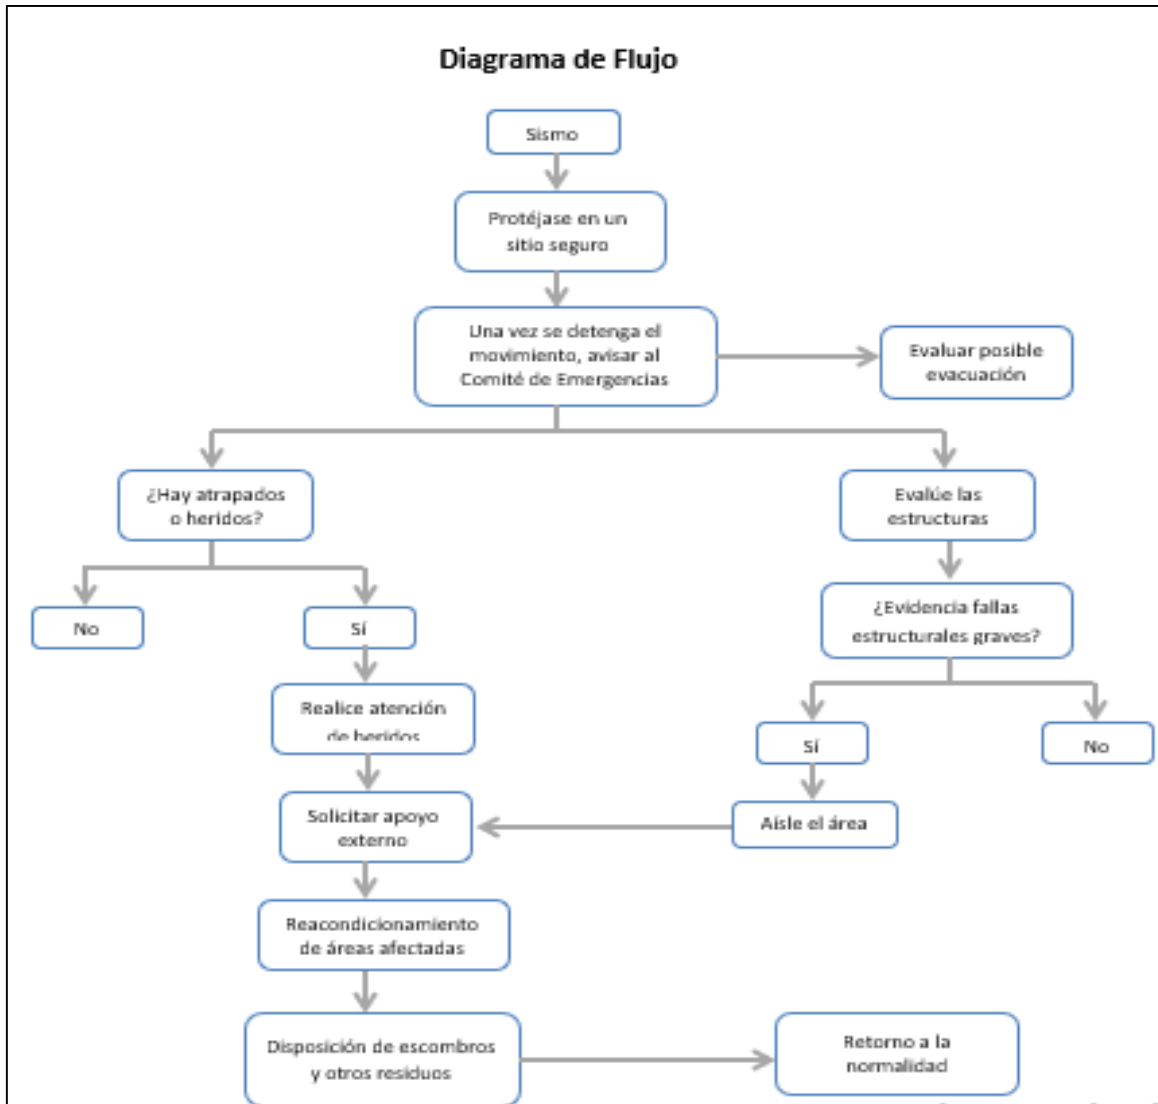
Diagrama de Flujo

Sismo

Protéjase en un sitio seguro

Una vez se detenga el movimiento, avisar al Comité de Emergencias

Evaluar posible evacuación

¿Hay atrapados o heridos?

No

Sí

Realice atención de heridos

Solicitar apoyo externo

Reacondicionamiento de áreas afectadas

Disposición de escombros y otros residuos

Retorno a la normalidad

Evalúe las estructuras

¿Evidencia fallas estructurales graves?

Sí

No

Aísle el área